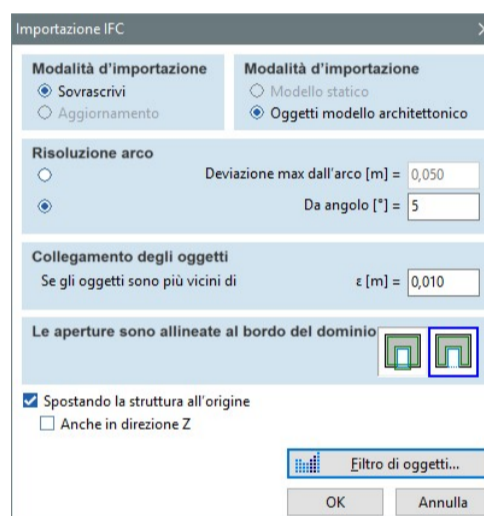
Importazione IFC

Modalità d'importazione
Sovrascrivi
Aggiornamento

Modalità d'importazione
Modello statico
Oggetti modello architettonico

Risoluzione arco
Deviazione max dall'arco [m] = 0,050
Da angolo [°] = 5

Collegamento degli oggetti
Se gli oggetti sono più vicini di
ε [m] = 0,010

Le aperture sono allineate al bordo del dominio

Spostando la struttura all'origine
Anche in direzione Z

Filtro di oggetti...
OK
Annulla